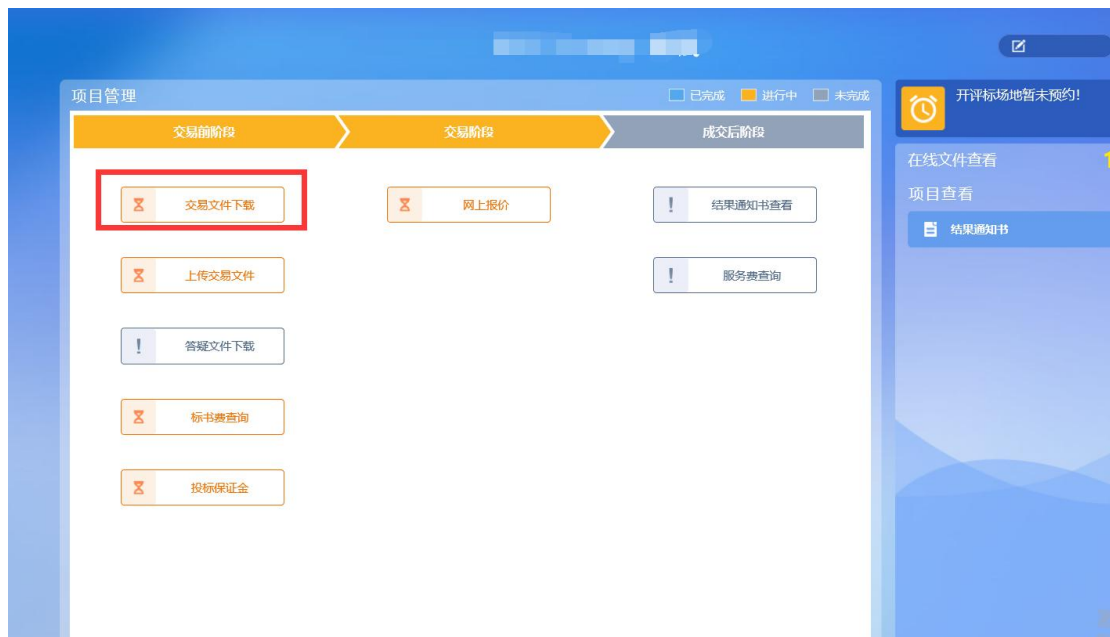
项目管理

已完成 进行中 未完成

交易前阶段

交易阶段

成交后阶段

交易文件下载

上传交易文件

答疑文件下载

标书费查询

投标保证金

网上报价

结果通知书查看

服务费查询

开评标场地暂未预约!

在线文件查看

项目查看

结果通知书